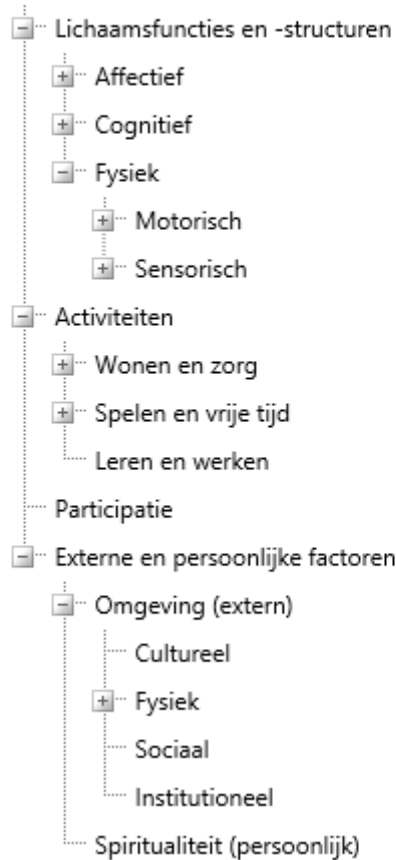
Lichaamsfuncties en -structuren

Affectief

Cognitief

Fysiek

Motorisch

Sensorisch

Activiteiten

Wonen en zorg

Spelen en vrije tijd

Leren en werken

Participatie

Externe en persoonlijke factoren

Omgeving (extern)

Cultureel

Fysiek

Sociaal

Institutioneel

Spiritualiteit (persoonlijk)